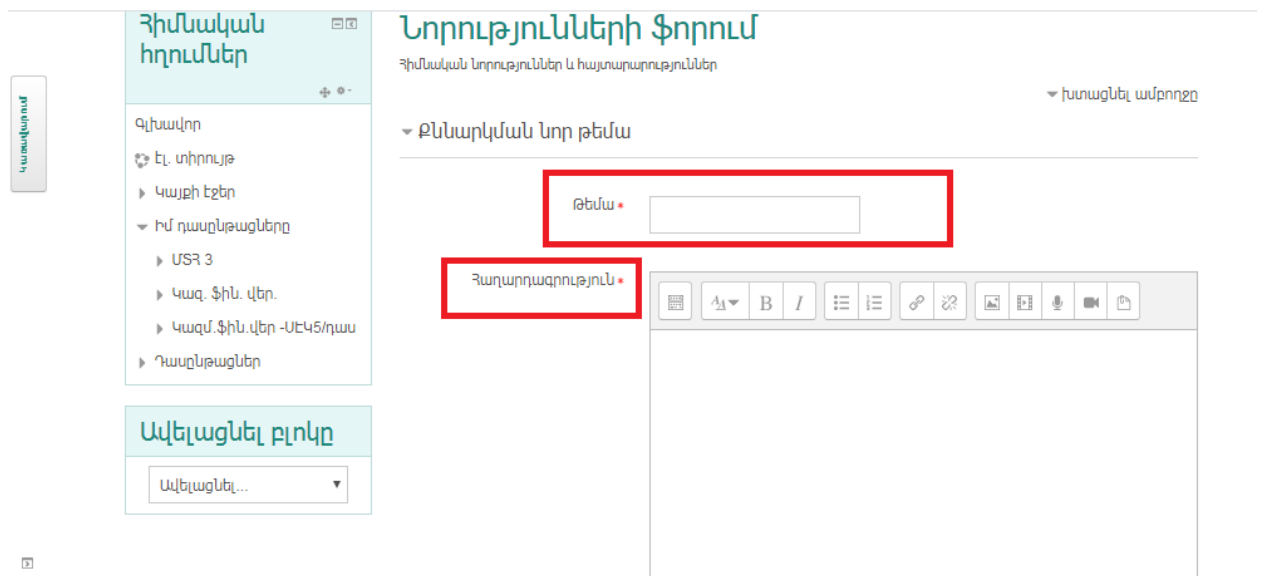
Կառավարում

Հիմնական հղումներ

Գլխավոր

Էլ. տիրույթ

Կայքի էջեր

Իմ դասընթացները

ՄՏՀ 3

Կազ. ֆին. վեր.

Կազմ.ֆին.վեր -ՍԷԿ5/դաս

Դասընթացներ

Ավելացնել բլոկը

Ավելացնել...

Նորությունների ֆորում

Հիմնական նորություններ և հայտարարություններ

Խտացնել ամբողջը

Քննարկման նոր թեմա

Թեմա *

Հաղորդագրություն *